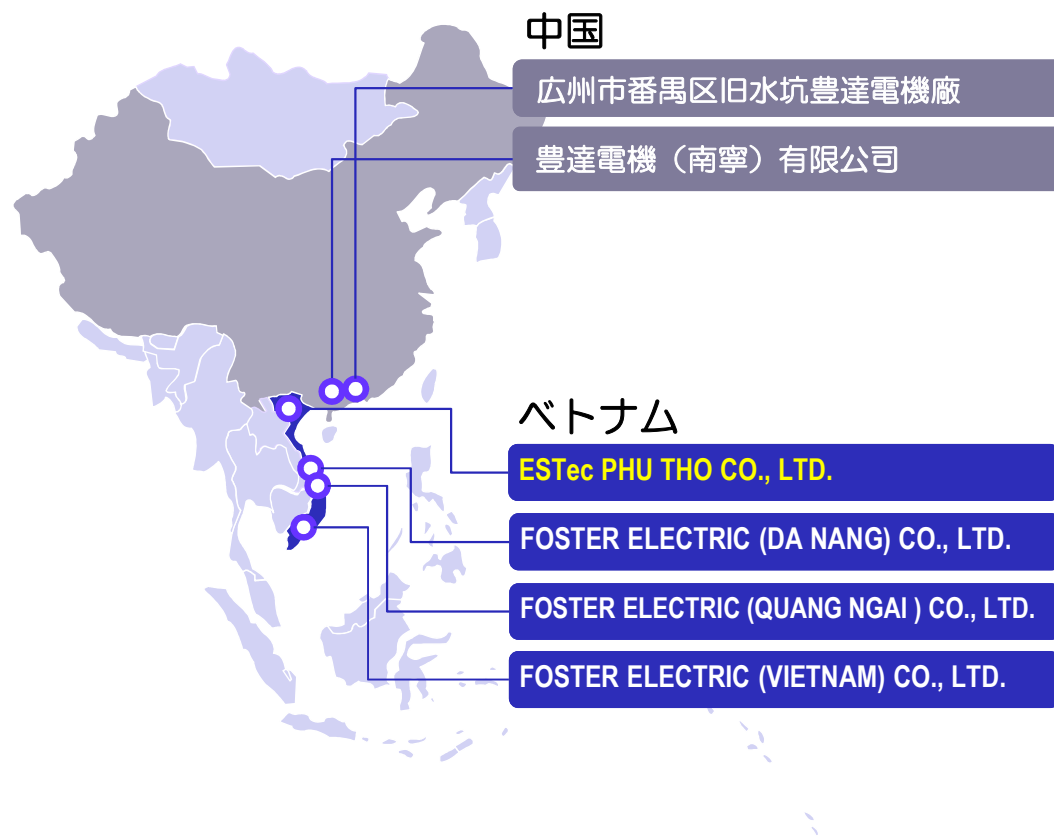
中国

広州市番禺区旧水坑豊達電機廠

豊達電機（南寧）有限公司

ベトナム

ESTec PHU THO CO., LTD.

FOSTER ELECTRIC (DA NANG) CO., LTD.

FOSTER ELECTRIC (QUANG NGAI ) CO., LTD.

FOSTER ELECTRIC (VIETNAM) CO., LTD.